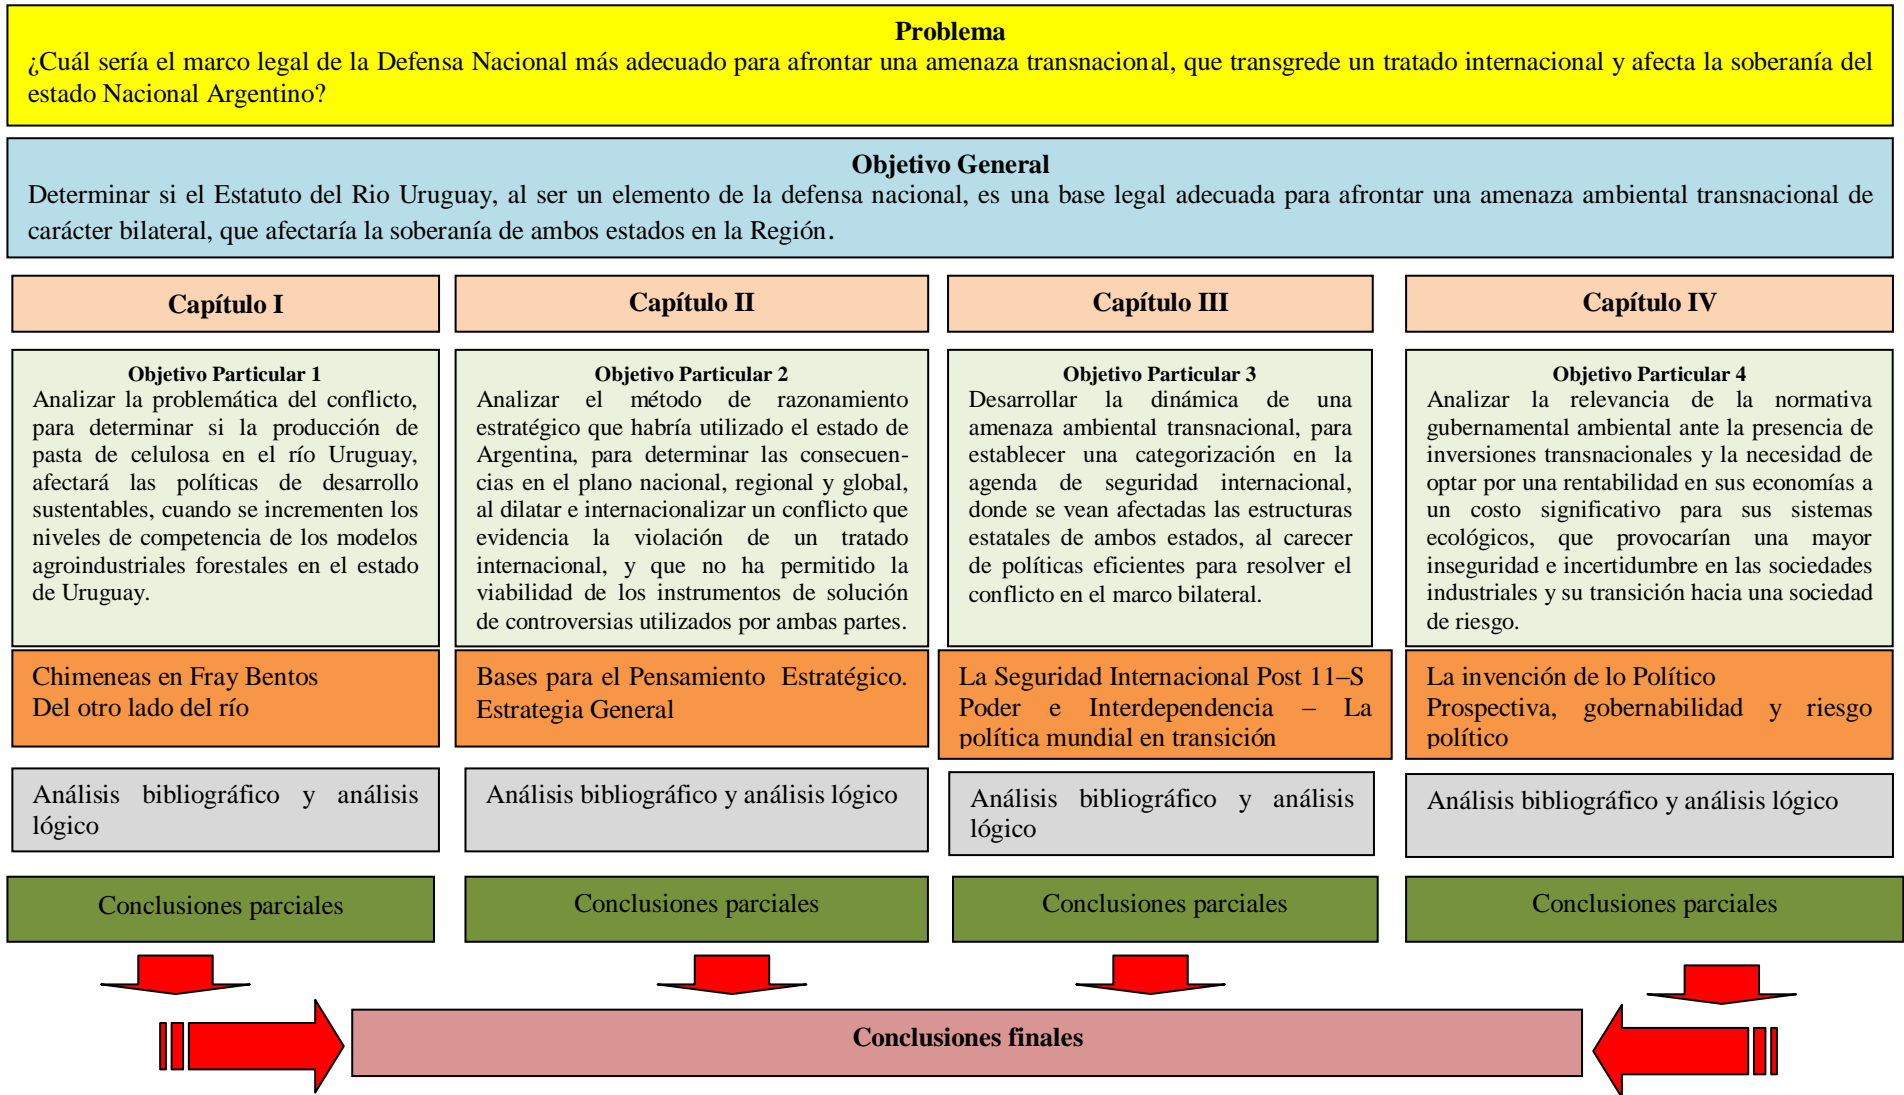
Problema
¿Cuál sería el marco legal de la Defensa Nacional más adecuado para afrontar una amenaza transnacional, que transgrede un tratado internacional y afecta la soberanía del estado Nacional Argentino?

Objetivo General
Determinar si el Estatuto del Rio Uruguay, al ser un elemento de la defensa nacional, es una base legal adecuada para afrontar una amenaza ambiental transnacional de carácter bilateral, que afectaría la soberanía de ambos estados en la Región.

Capítulo I

Objetivo Particular 1
Analizar la problemática del conflicto, para determinar si la producción de pasta de celulosa en el río Uruguay, afectará las políticas de desarrollo sustentables, cuando se incrementen los niveles de competencia de los modelos agroindustriales forestales en el estado de Uruguay.

Chimeneas en Fray Bentos
Del otro lado del río

Análisis bibliográfico y análisis lógico

Conclusiones parciales

Capítulo II

Objetivo Particular 2
Analizar el método de razonamiento estratégico que habría utilizado el estado de Argentina, para determinar las consecuencias en el plano nacional, regional y global, al dilatar e internacionalizar un conflicto que evidencia la violación de un tratado internacional, y que no ha permitido la viabilidad de los instrumentos de solución de controversias utilizados por ambas partes.

Bases para el Pensamiento Estratégico. Estrategia General

Análisis bibliográfico y análisis lógico

Conclusiones parciales

Capítulo III

Objetivo Particular 3
Desarrollar la dinámica de una amenaza ambiental transnacional, para establecer una categorización en la agenda de seguridad internacional, donde se vean afectadas las estructuras estatales de ambos estados, al carecer de políticas eficientes para resolver el conflicto en el marco bilateral.

La Seguridad Internacional Post 11–S
Poder e Interdependencia – La política mundial en transición

Análisis bibliográfico y análisis lógico

Conclusiones parciales

Capítulo IV

Objetivo Particular 4
Analizar la relevancia de la normativa gubernamental ambiental ante la presencia de inversiones transnacionales y la necesidad de optar por una rentabilidad en sus economías a un costo significativo para sus sistemas ecológicos, que provocarían una mayor inseguridad e incertidumbre en las sociedades industriales y su transición hacia una sociedad de riesgo.

La invención de lo Político
Prospectiva, gobernabilidad y riesgo político

Análisis bibliográfico y análisis lógico

Conclusiones parciales

Conclusiones finales